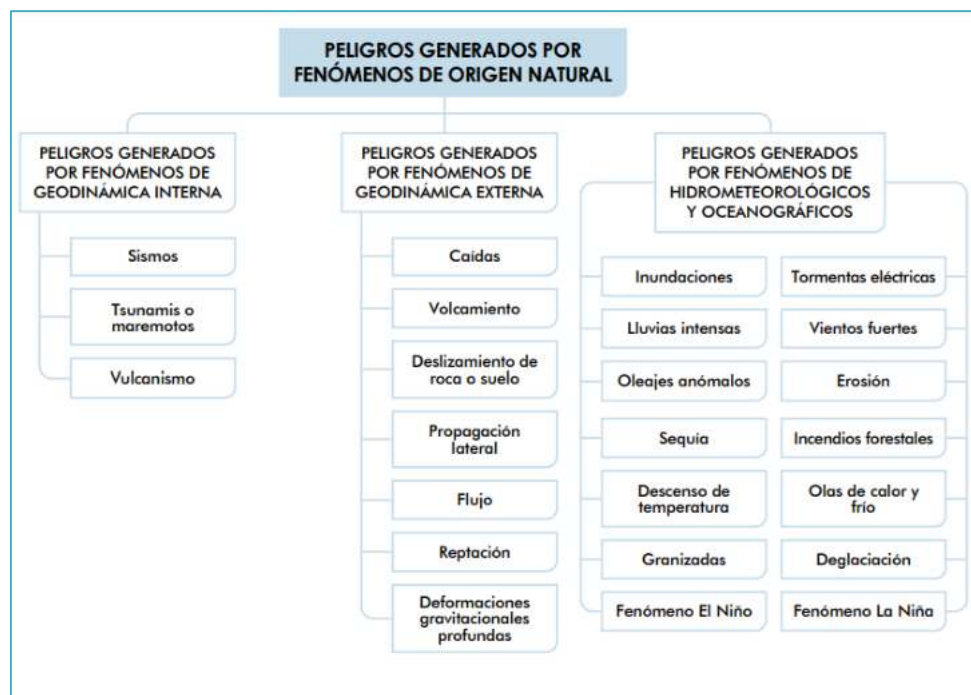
PELIGROS GENERADOS POR FENÓMENOS DE ORIGEN NATURAL

PELIGROS GENERADOS POR FENÓMENOS DE GEODINÁMICA INTERNA

Sismos

Tsunamis o maremotos

Vulcanismo

PELIGROS GENERADOS POR FENÓMENOS DE GEODINÁMICA EXTERNA

Caídas

Volcamiento

Deslizamiento de roca o suelo

Propagación lateral

Flujo

Reptación

Deformaciones gravitacionales profundas

PELIGROS GENERADOS POR FENÓMENOS DE HIDROMETEOROLÓGICOS Y OCEANOGRÁFICOS

Inundaciones

Lluvias intensas

Oleajes anómalos

Sequía

Descenso de temperatura

Granizadas

Fenómeno El Niño

Tormentas eléctricas

Vientos fuertes

Erosión

Incendios forestales

Olas de calor y frío

Deglaciación

Fenómeno La Niña